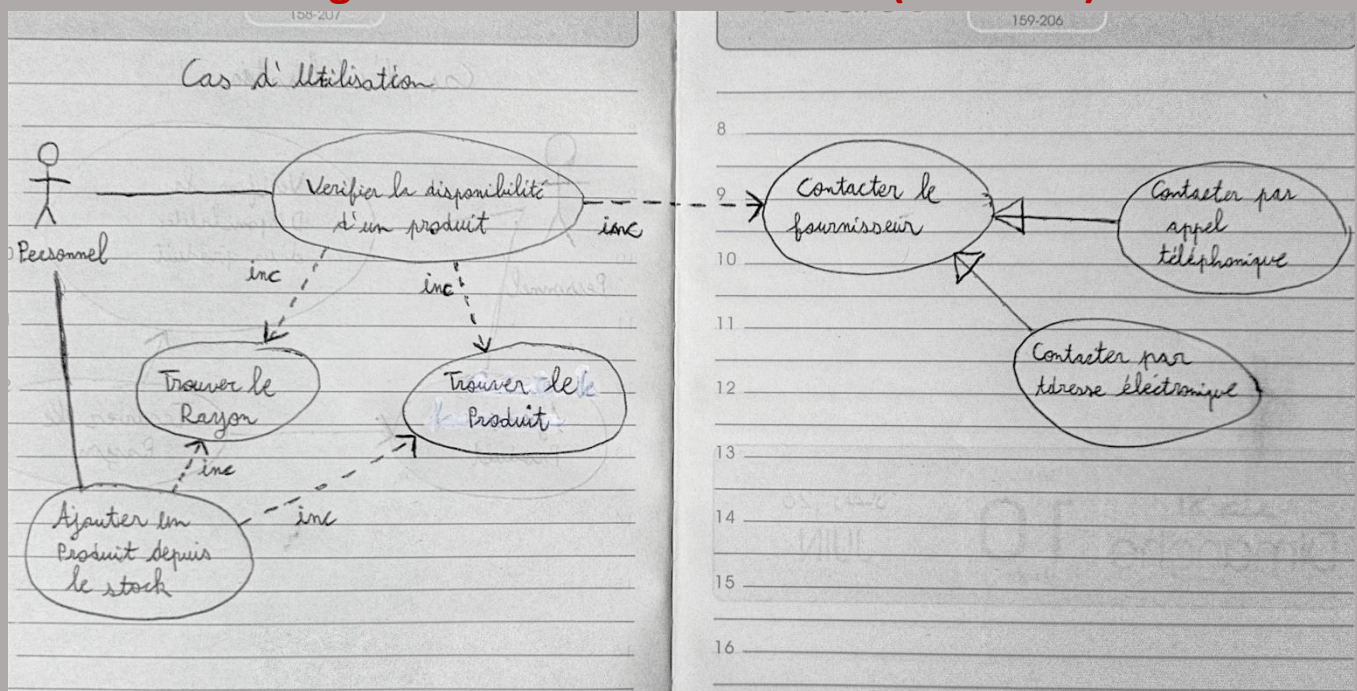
158-207

159-206

Cas d'Utilisation

Personnel

Verifier la disponibilité d'un produit

inc

inc

inc

Trouver le Rayon

Trouver le Produit

inc

inc

Ajouter un Produit depuis le stock

8

9

10

11

12

13

14

15

16

Contacter le fournisseur

Contacter par appel téléphonique

Contacter par Adresse éléctronique